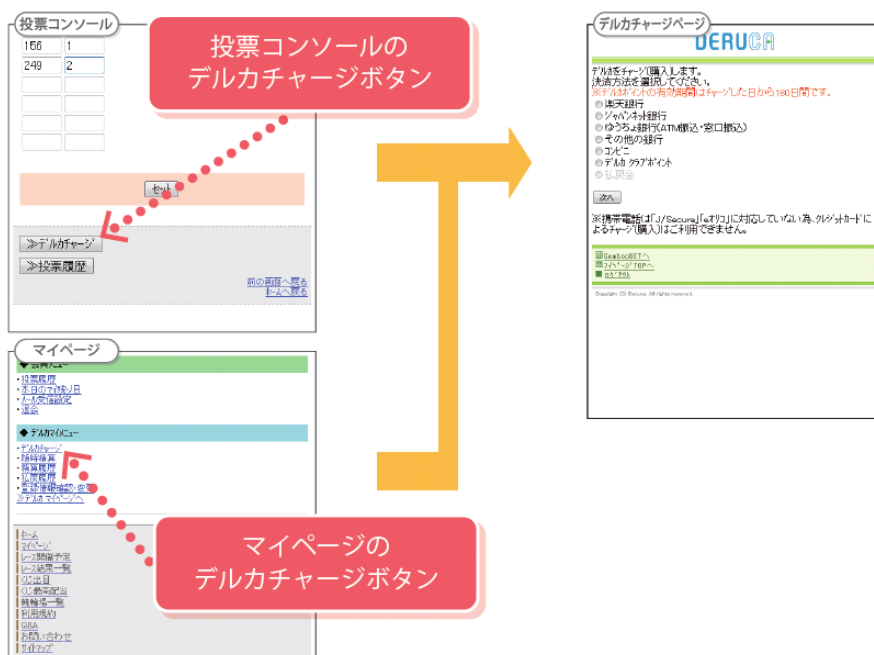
投票コンソール

| 156 | 1 |
|---|---|
| 249 | 2 |

セット

≫デルカチャージ
≫投票履歴

前の画面へ戻る
ホームへ戻る

投票コンソールのデルカチャージボタン

デルカチャージページ

DERUCA

デルカをチャージ(購入)します。
決済方法を選択してください。
※デルカポイントの有効期限はチャージした日から180日間です。
楽天銀行
ジャパンネット銀行
ゆうちょ銀行(ATM振込・窓口振込)
その他の銀行
コンビニ
デルカ クラブポイント
払戻金

次へ

※携帯電話は「J/Secure」「eオリコ」に対応していない為、クレジットカードによるチャージ(購入)はご利用できません。

Gamboo BETへ
マイページTOPへ
ログアウト

Copyright (C) Deruca. All rights reserved.

マイページ

◆ 会員メニュー
・投票履歴
・本日の予想締切日
・メール受信設定
・退会

◆ デルカメニュー
・デルカチャージ
・随時精算
・精算履歴
・払戻履歴
・登録口座確認・変更
≫デルカ マイページへ

ホーム
マイページ
レース開催予定
レース結果一覧
くじ出目
くじ最高配当
競輪場一覧
利用規約
Q&A
お問い合わせ
サイトマップ

マイページのデルカチャージボタン